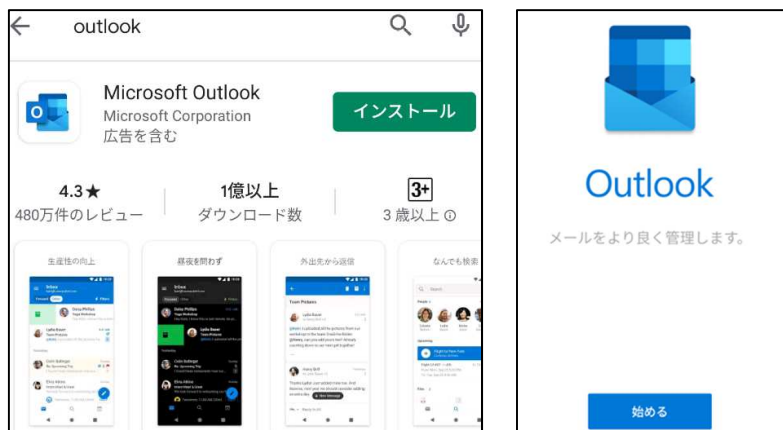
outlook

Microsoft Outlook
Microsoft Corporation
広告を含む

インストール

4.3★
480万件のレビュー

1億以上
ダウンロード数

3+
3 歳以上

生産性の向上

昼夜を問わず

外出先から返信

なんでも検索

Outlook

メールをより良く管理します。

始める